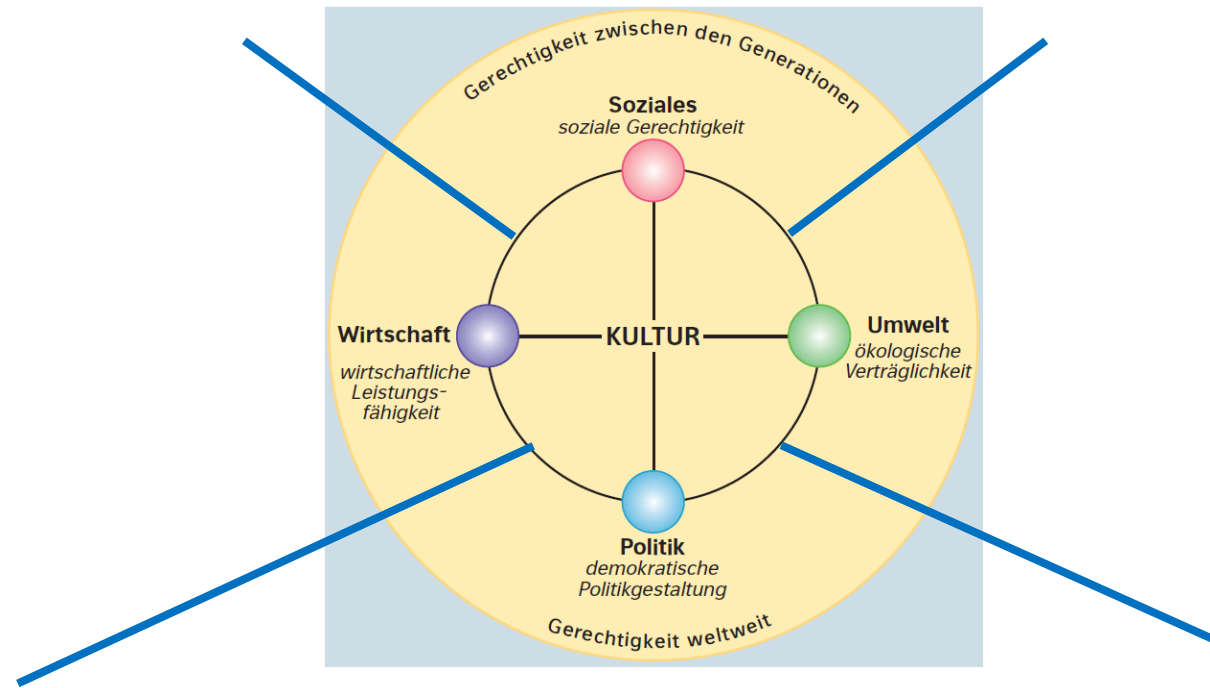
Gerechtigkeit zwischen den Generationen

Soziales
soziale Gerechtigkeit

Wirtschaft
wirtschaftliche Leistungsfähigkeit

KULTUR

Umwelt
ökologische Verträglichkeit

Politik
demokratische Politikgestaltung

Gerechtigkeit weltweit